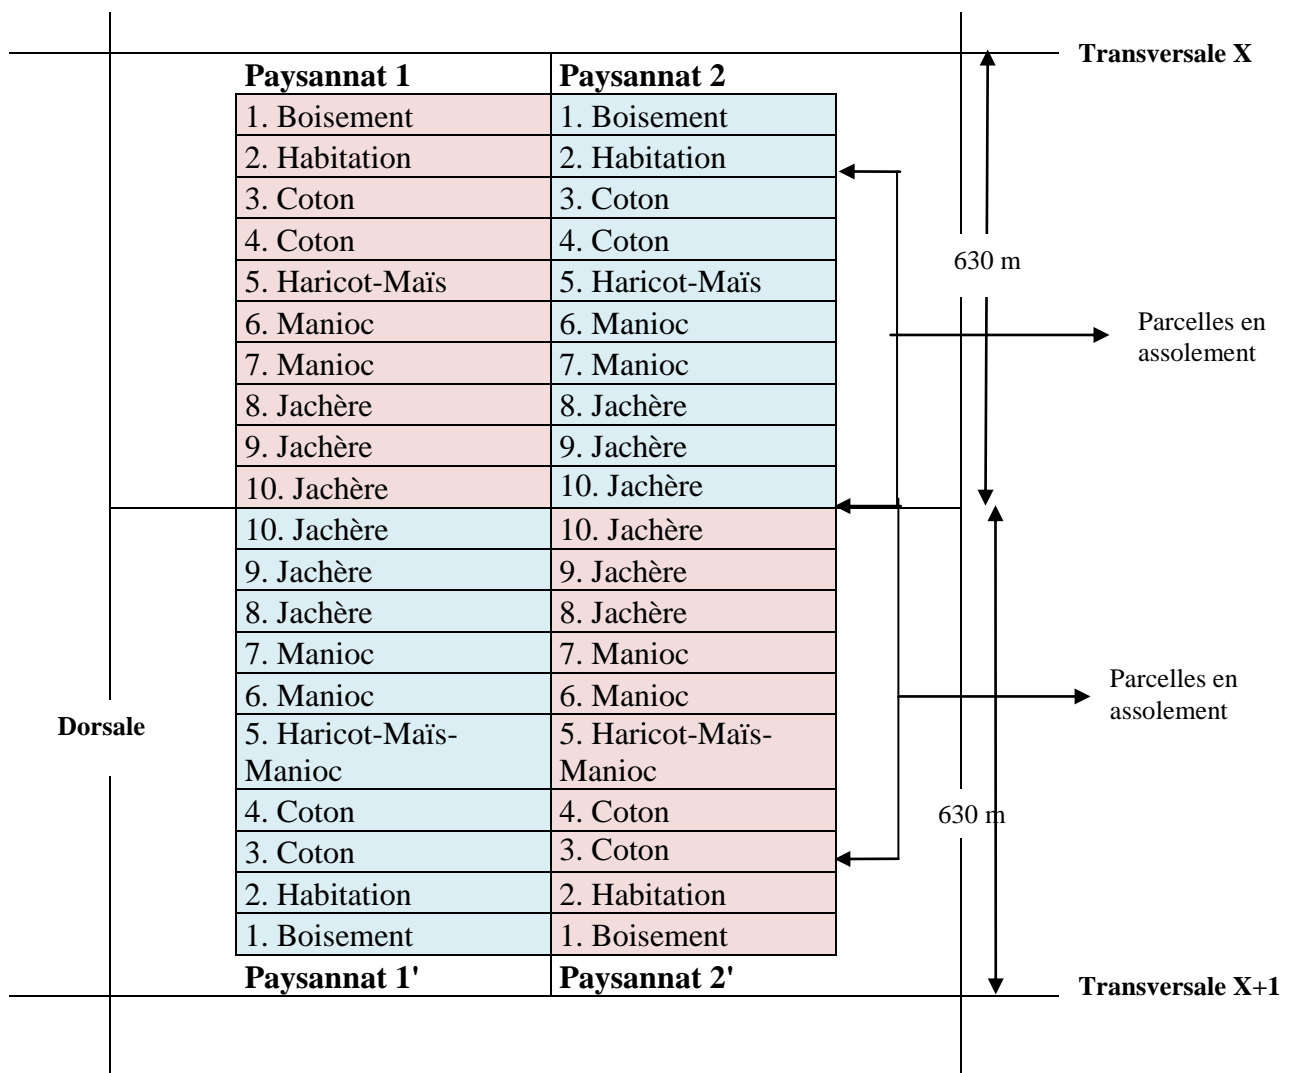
Transversale X

| Paysannat 1 | Paysannat 2 |
|---|---|
| 1. Boisement | 1. Boisement |
| 2. Habitation | 2. Habitation |
| 3. Coton | 3. Coton |
| 4. Coton | 4. Coton |
| 5. Haricot-Maïs | 5. Haricot-Maïs |
| 6. Manioc | 6. Manioc |
| 7. Manioc | 7. Manioc |
| 8. Jachère | 8. Jachère |
| 9. Jachère | 9. Jachère |
| 10. Jachère | 10. Jachère |
| 10. Jachère | 10. Jachère |
| 9. Jachère | 9. Jachère |
| 8. Jachère | 8. Jachère |
| 7. Manioc | 7. Manioc |
| 6. Manioc | 6. Manioc |
| 5. Haricot-Maïs-Manioc | 5. Haricot-Maïs-Manioc |
| 4. Coton | 4. Coton |
| 3. Coton | 3. Coton |
| 2. Habitation | 2. Habitation |
| 1. Boisement | 1. Boisement |
| Paysannat 1' | Paysannat 2' |

630 m

Parcelles en assolement

Dorsale

Parcelles en assolement

630 m

Transversale X+1